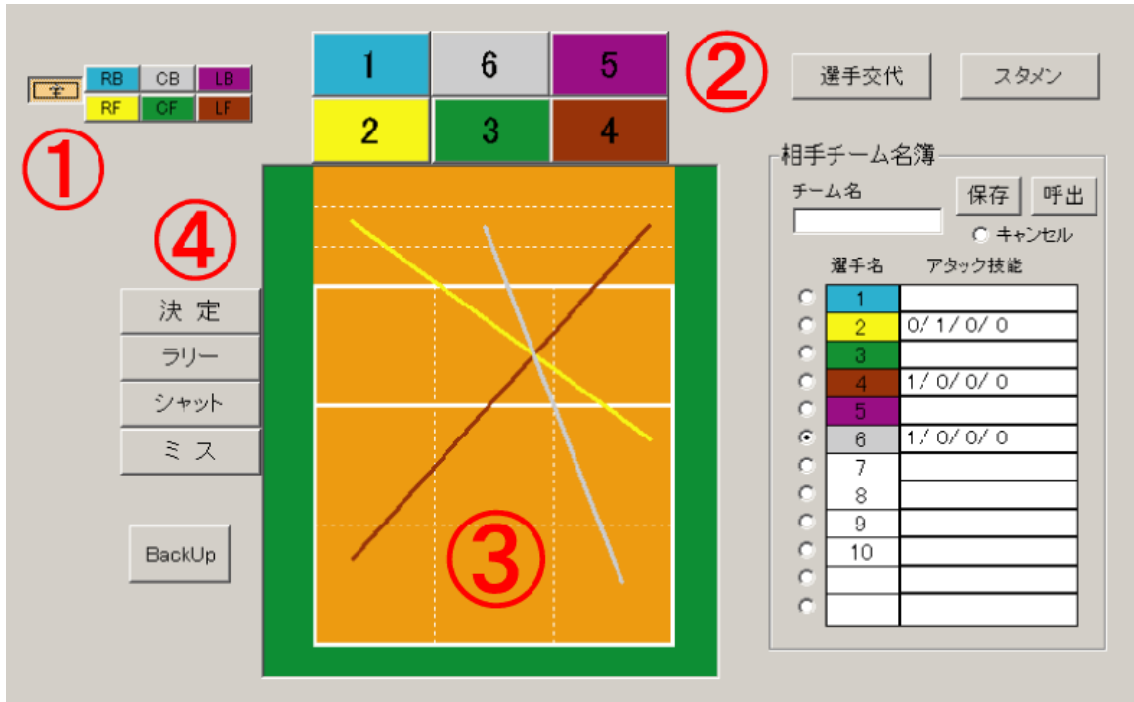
全

| RB | CB | LB |
|---|---|---|
| RF | CF | LF |

①

| 1 | 6 | 5 |
|---|---|---|
| 2 | 3 | 4 |

②

選手交代

スタメン

④

決 定

ラリー

シャット

ミ ス

BackUp

③

相手チーム名簿

チーム名

保存

呼出

キャンセル

| 選手名 | アタック技能 |
|---|---|
| 1 | |
| 2 | 0/ 1/ 0/ 0 |
| 3 | |
| 4 | 1/ 0/ 0/ 0 |
| 5 | |
| 6 | 1/ 0/ 0/ 0 |
| 7 | |
| 8 | |
| 9 | |
| 10 | |
| | |
| | |